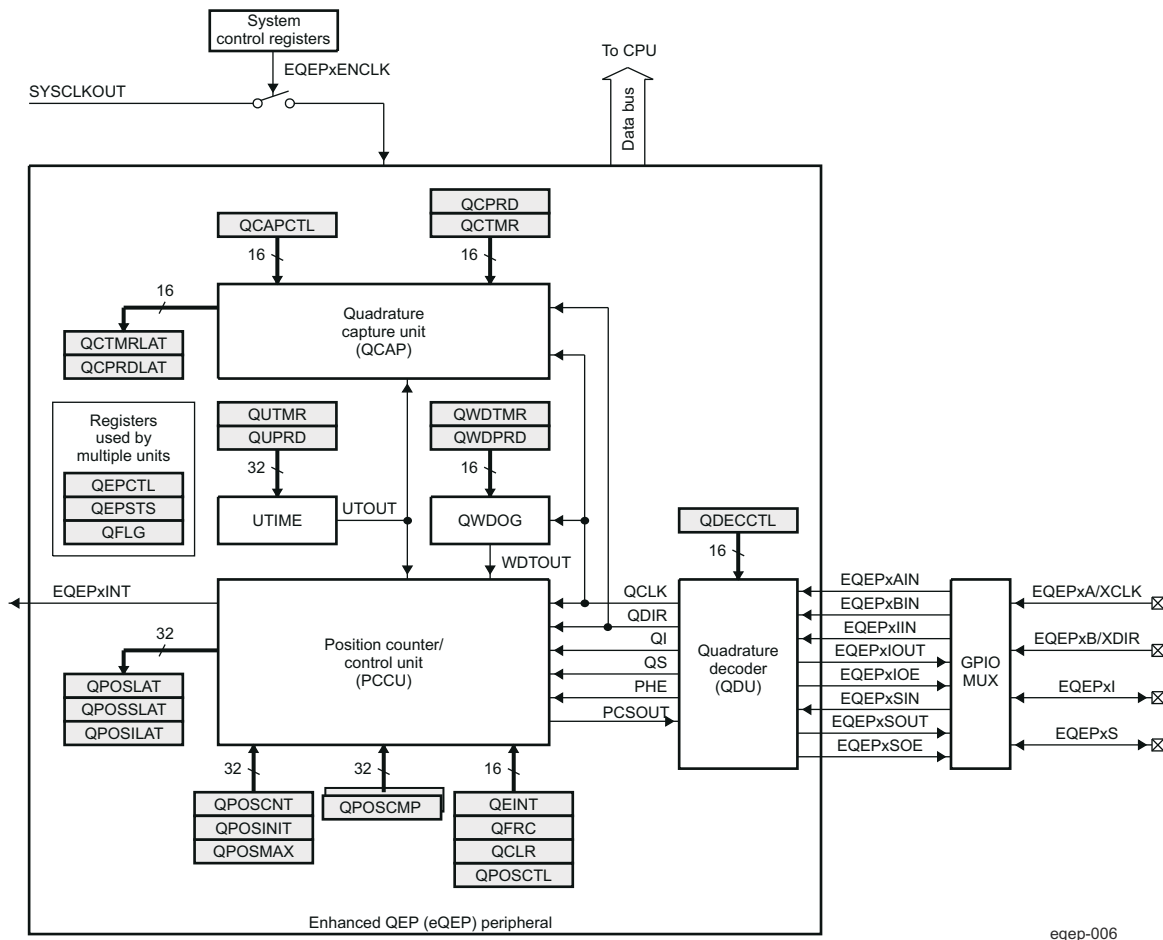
System control registers

EQEPxENCLK

SYSCLKOUT

To CPU

Data bus

QCPRD
QCTMR

QCAPCTL

16

16

16

QCTMRLAT
QCPRDLAT

Quadrature capture unit (QCAP)

Registers used by multiple units

QEPCTL
QEPSTS
QFLG

QUTMR
QUPRD

32

UTIME

UTOUT

QWDTMR
QWDPRD

16

QWDOG

QDECCTL

16

WDTOUT

EQEPxINT

QCLK

QDIR

QI

QS

PHE

PCSOUT

32

Position counter/ control unit (PCCU)

QPOSLAT
QPOSSLAT
QPOSILAT

Quadrature decoder (QDU)

EQEPxAIN
EQEPxBIN
EQEPxIIN
EQEPxIOUT
EQEPxIOE
EQEPxSIN
EQEPxSOUT
EQEPxSOE

GPIO MUX

EQEPxA/XCLK
EQEPxB/XDIR
EQEPxI
EQEPxS

32

32

16

QPOSCNT
QPOSINIT
QPOSMAX

QPOSCMP

QEINT
QFRC
QCLR
QPOSCTL

Enhanced QEP (eQEP) peripheral

eqep-006